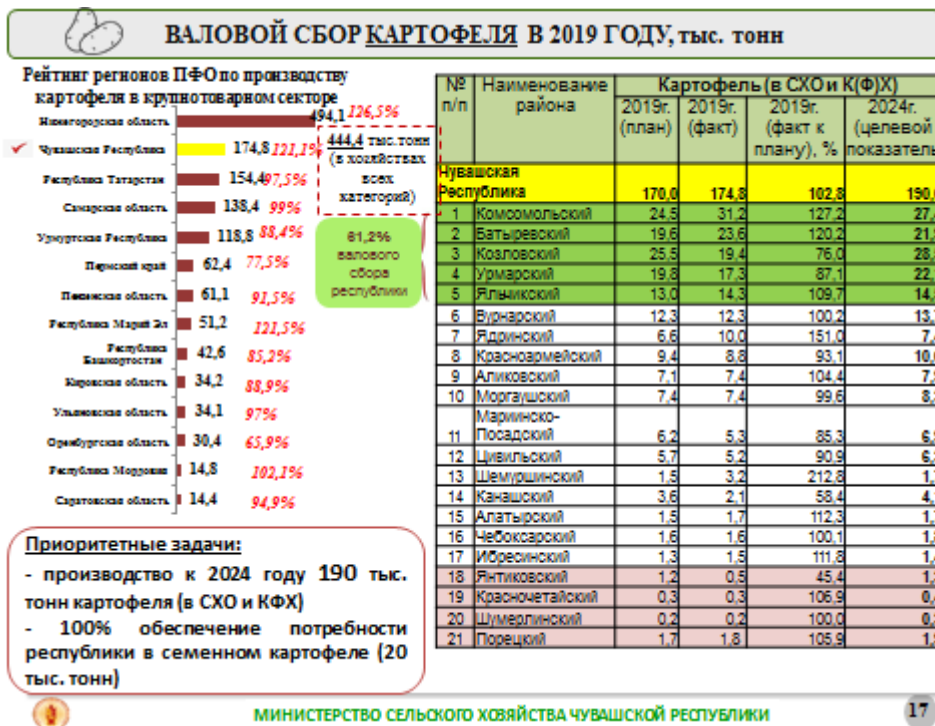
ВАЛОВОЙ СБОР КАРТОФЕЛЯ В 2019 ГОДУ, тыс. тонн

Рейтинг регионов ПФО по производству картофеля в крупнотоварном секторе

Нижегородская область 494,1 126,5%
Чувашская Республика 174,8 121,1%
Республика Татарстан 154,4 97,5%
Самарская область 138,4 99%
Удмуртская Республика 118,8 88,4%
Пермский край 62,4 77,5%
Пензенская область 61,1 91,5%
Республика Марий Эл 51,2 121,5%
Республика Башкортостан 42,6 85,2%
Кировская область 34,2 88,9%
Ульяновская область 34,1 97%
Оренбургская область 30,4 65,9%
Республика Мордовия 14,8 102,1%
Саратовская область 14,4 94,9%

444,4 тыс.тонн (в хозяйствах всех категорий)

81,2% валового сбора республики

| № п/п | Наименование района | Картофель (в СХО и К(Ф)Х) 2019г. (план) | 2019г. (факт) | 2019г. (факт к плану), % | 2024г. (целевой показатель |
|---|---|---|---|---|---|
| | Чувашская Республика | 170,0 | 174,8 | 102,8 | 190,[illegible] |
| 1 | Комсомольский | 24,5 | 31,2 | 127,2 | 27,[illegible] |
| 2 | Батыревский | 19,6 | 23,6 | 120,2 | 21,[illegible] |
| 3 | Козловский | 25,5 | 19,4 | 76,0 | 28,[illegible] |
| 4 | Урмарский | 19,8 | 17,3 | 87,1 | 22,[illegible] |
| 5 | Яльчикский | 13,0 | 14,3 | 109,7 | 14,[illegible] |
| 6 | Вурнарский | 12,3 | 12,3 | 100,2 | 13,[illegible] |
| 7 | Ядринский | 6,6 | 10,0 | 151,0 | 7,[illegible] |
| 8 | Красноармейский | 9,4 | 8,8 | 93,1 | 10,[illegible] |
| 9 | Аликовский | 7,1 | 7,4 | 104,4 | 7,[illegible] |
| 10 | Моргаушский | 7,4 | 7,4 | 99,6 | 8,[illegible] |
| 11 | Мариинско-Посадский | 6,2 | 5,3 | 85,3 | 6,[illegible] |
| 12 | Цивильский | 5,7 | 5,2 | 90,9 | 6,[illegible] |
| 13 | Шемуршинский | 1,5 | 3,2 | 212,8 | 1,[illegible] |
| 14 | Канашский | 3,6 | 2,1 | 58,4 | 4,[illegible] |
| 15 | Алатырский | 1,5 | 1,7 | 112,3 | 1,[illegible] |
| 16 | Чебоксарский | 1,6 | 1,6 | 100,1 | 1,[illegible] |
| 17 | Ибресинский | 1,3 | 1,5 | 111,8 | 1,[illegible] |
| 18 | Янтиковский | 1,2 | 0,5 | 45,4 | 1,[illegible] |
| 19 | Красночетайский | 0,3 | 0,3 | 106,9 | 0,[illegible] |
| 20 | Шумерлинский | 0,2 | 0,2 | 100,0 | 0,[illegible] |
| 21 | Порецкий | 1,7 | 1,8 | 105,9 | 1,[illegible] |

Приоритетные задачи:
- производство к 2024 году 190 тыс. тонн картофеля (в СХО и КФХ)
- 100% обеспечение потребности республики в семенном картофеле (20 тыс. тонн)

МИНИСТЕРСТВО СЕЛЬСКОГО ХОЗЯЙСТВА ЧУВАШСКОЙ РЕСПУБЛИКИ
17